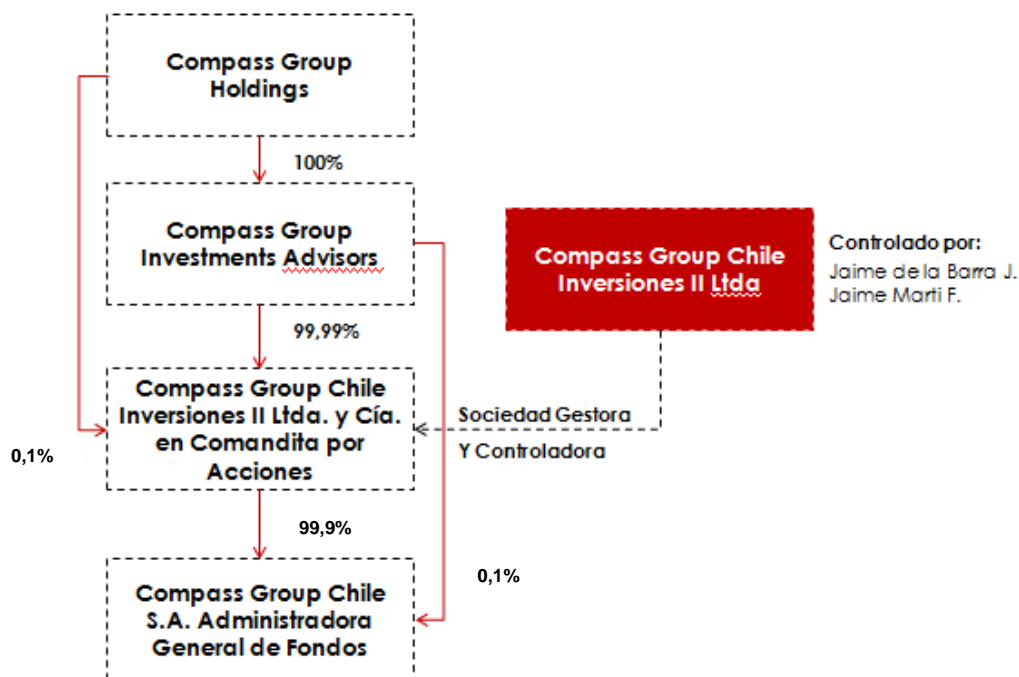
Compass Group Holdings

100%

Compass Group Investments Advisors

99,99%

Compass Group Chile Inversiones II Ltda. y Cía. en Comandita por Acciones

0,1%

99,9%

Compass Group Chile S.A. Administradora General de Fondos

0,1%

Compass Group Chile Inversiones II Ltda

Controlado por:
Jaime de la Barra J.
Jaime Marti F.

Sociedad Gestora
Y Controladora